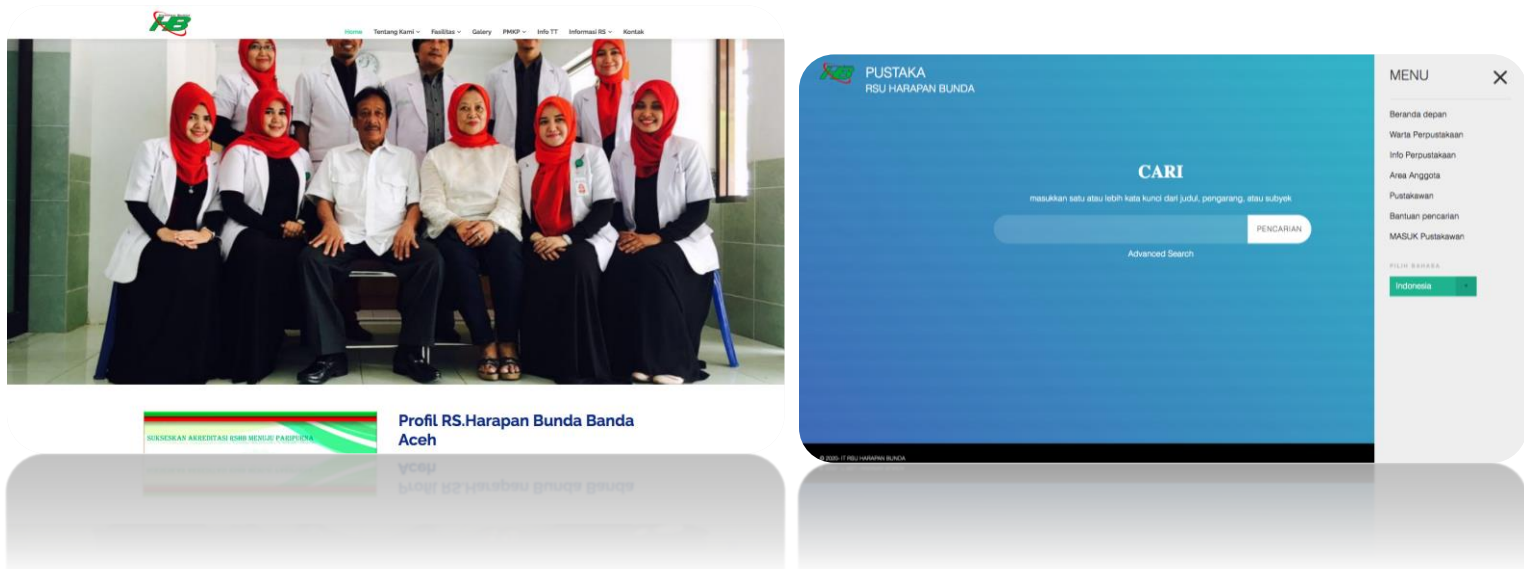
HB

Home Tentang Kami Fasilitas Galery PMKP Info TT Informasi RS Kontak

SUKSESKAN AKREDITASI RSHB MENUJU PARIPURNA

Profil RS.Harapan Bunda Banda Aceh

PUSTAKA
RSU HARAPAN BUNDA

CARI

masukkan satu atau lebih kata kunci dari judul, pengarang, atau subyek

PENCARIAN

Advanced Search

© 2020- IT RSU HARAPAN BUNDA

MENU

Beranda depan
Warta Perpustakaan
Info Perpustakaan
Area Anggota
Pustakawan
Bantuan pencarian
MASUK Pustakawan

PILIH BAHASA

Indonesia